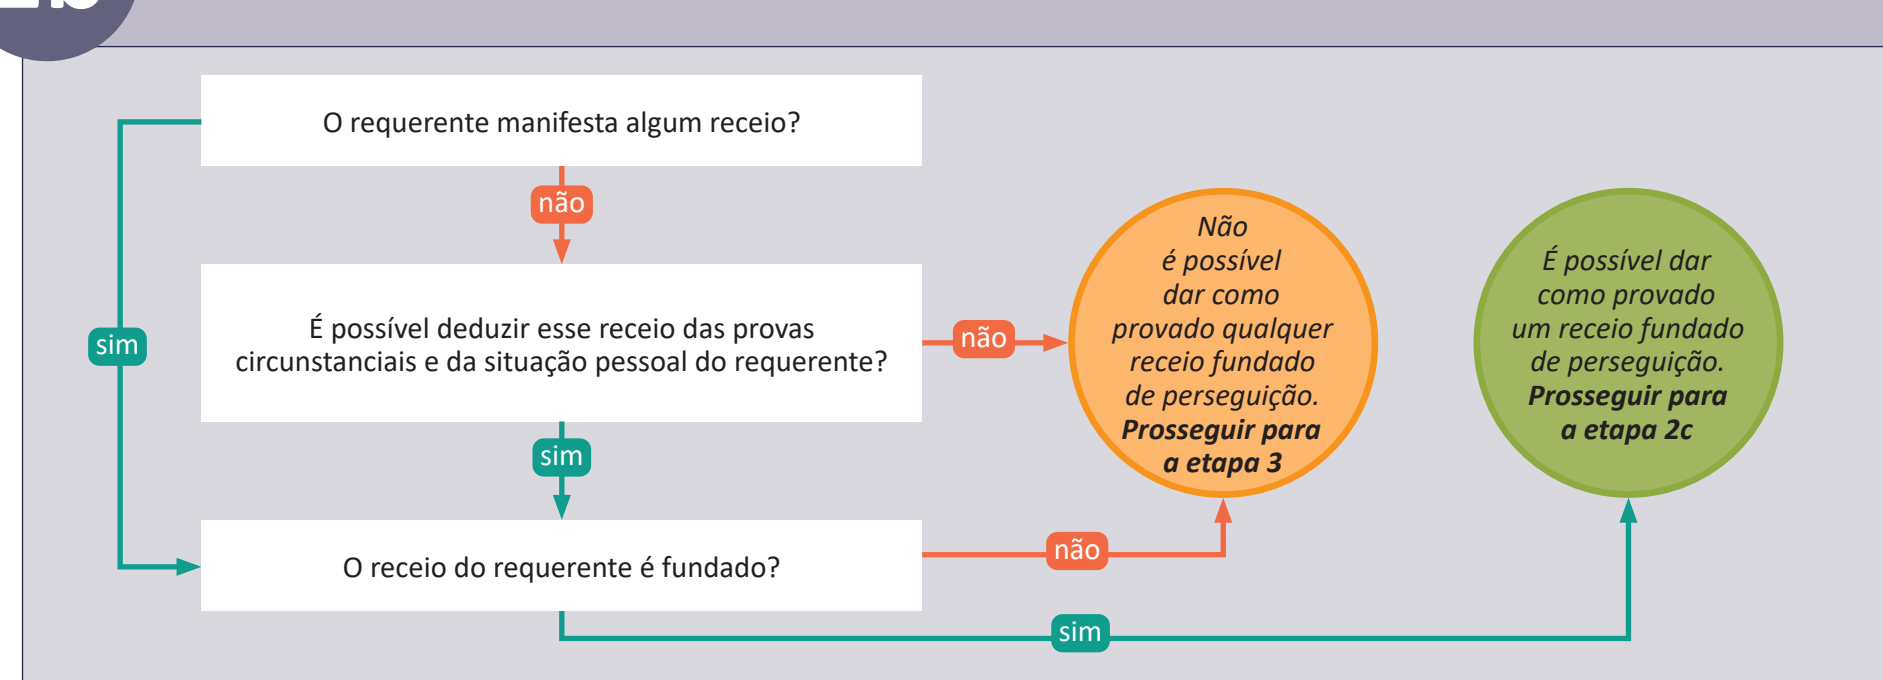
O requerente manifesta algum receio?

não

sim

É possível deduzir esse receio das provas circunstanciais e da situação pessoal do requerente?

não

Não é possível dar como provado qualquer receio fundado de perseguição. **Prosseguir para a etapa 3**

sim

O receio do requerente é fundado?

não

sim

É possível dar como provado um receio fundado de perseguição. **Prosseguir para a etapa 2c**